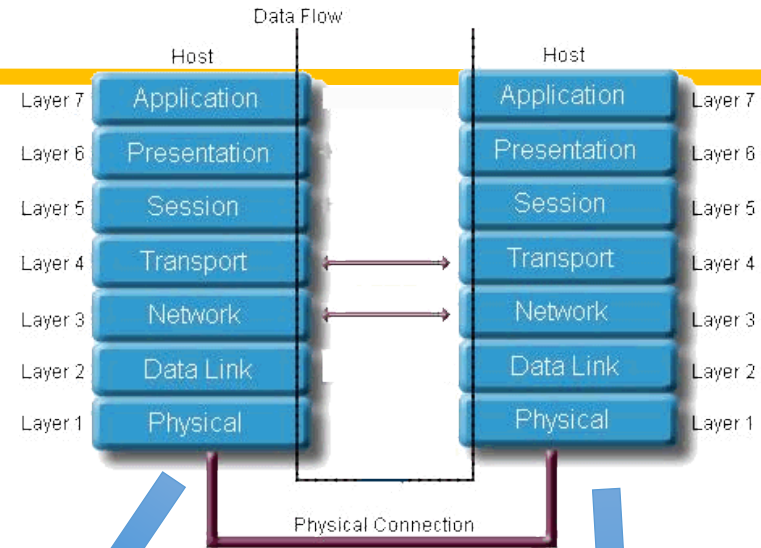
Data Flow

Host

Layer 7 Application
Layer 6 Presentation
Layer 5 Session
Layer 4 Transport
Layer 3 Network
Layer 2 Data Link
Layer 1 Physical

Host

Application Layer 7
Presentation Layer 6
Session Layer 5
Transport Layer 4
Network Layer 3
Data Link Layer 2
Physical Layer 1

Physical Connection